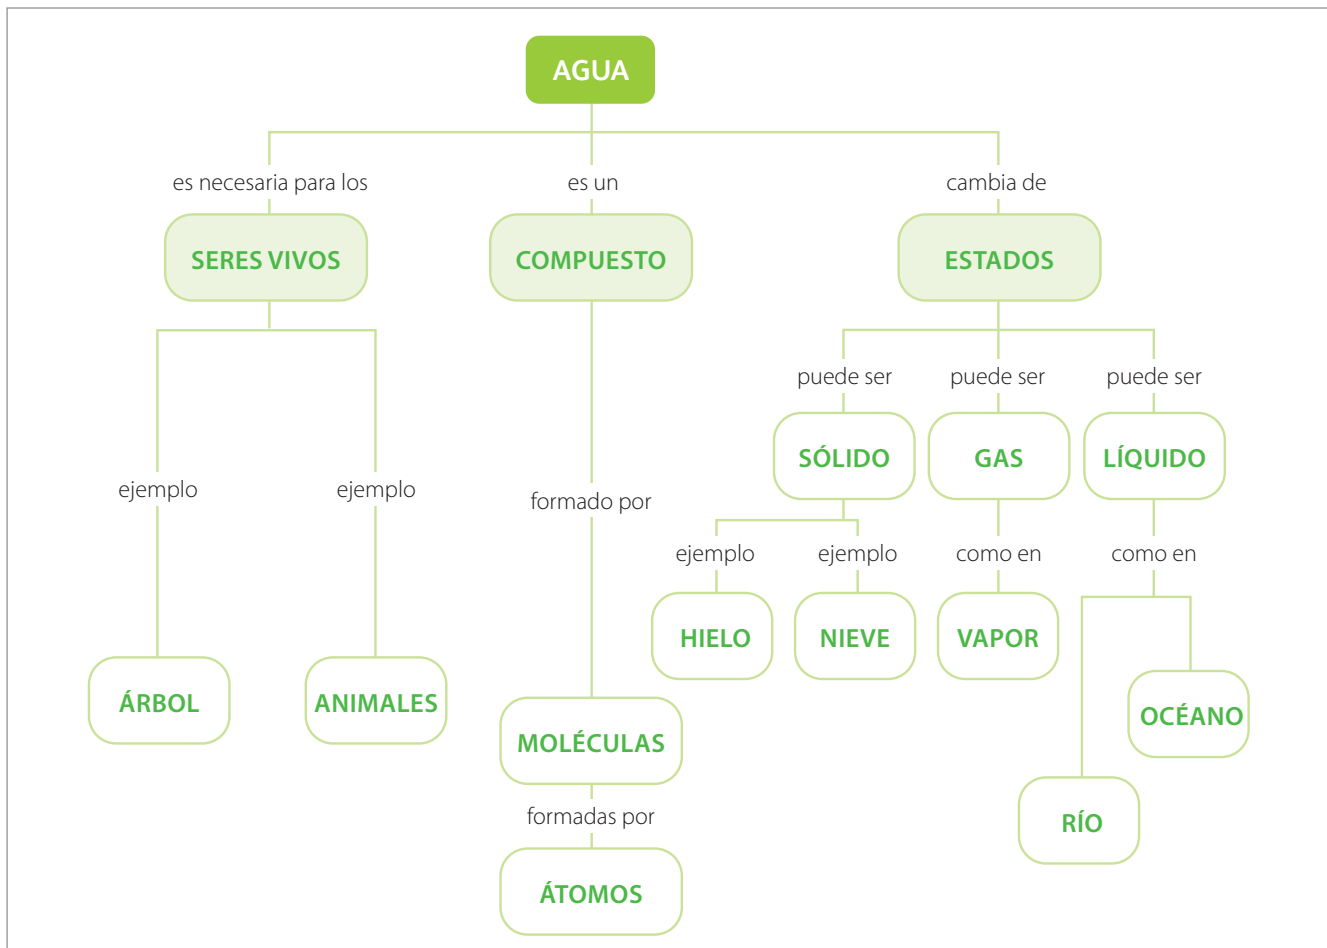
AGUA

es necesaria para los

SERES VIVOS

ejemplo

ÁRBOL

ejemplo

ANIMALES

es un

COMPUESTO

formado por

MOLÉCULAS

formadas por

ÁTOMOS

cambia de

ESTADOS

puede ser

SÓLIDO

ejemplo

HIELO

ejemplo

NIEVE

puede ser

GAS

como en

VAPOR

puede ser

LÍQUIDO

como en

RÍO

OCÉANO